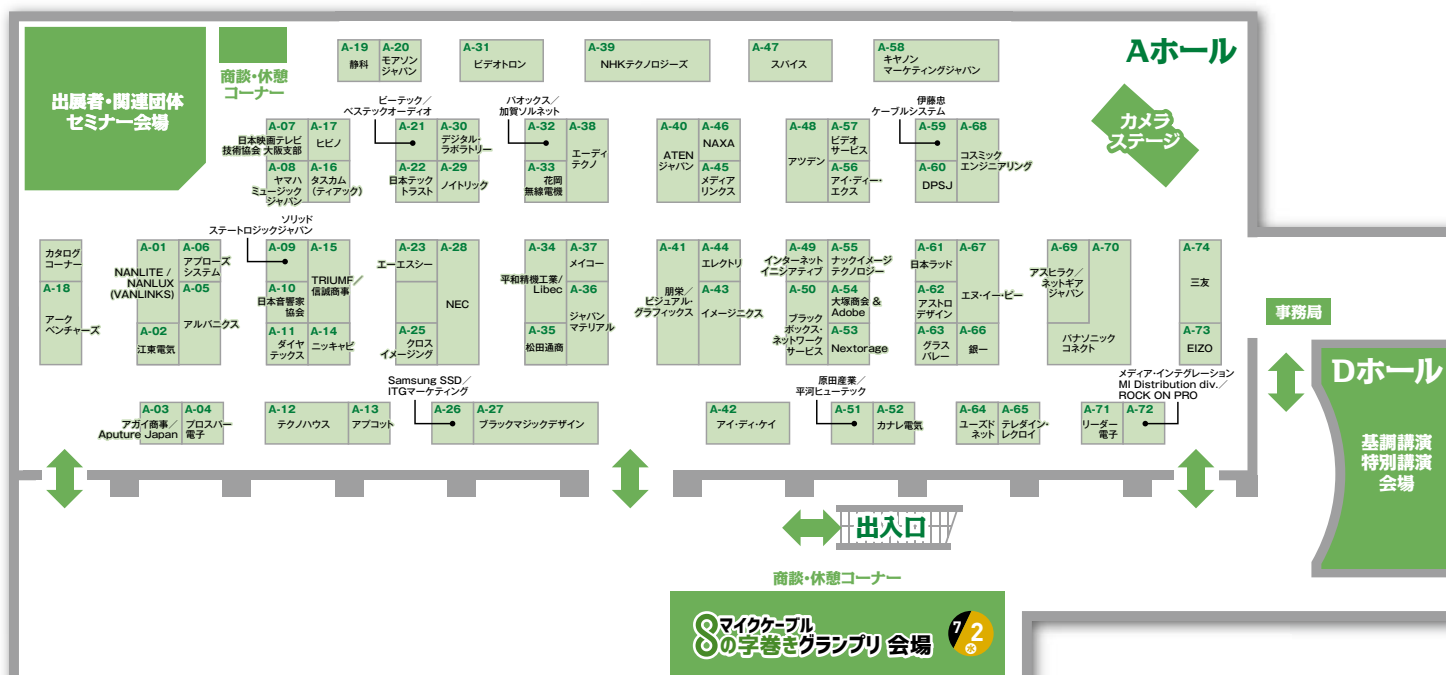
出展者・関連団体セミナー会場

商談・休憩コーナー

A-19 静科
A-20 モアソンジャパン
A-31 ビデオトロン
A-39 NHKテクノロジーズ
A-47 スパイス
A-58 キヤノンマーケティングジャパン

Aホール

カメラステージ

A-07 日本映画テレビ技術協会 大阪支部
A-17 ヒビノ
A-08 ヤマハミュージックジャパン
A-16 タスカム（ティアック）

ビーテック／ベステックオーディオ
A-21
A-30 デジタル・ラボラトリー
A-22 日本テックトラスト
A-29 ノイトリック

パオックス／加賀ソルネット
A-32
A-38 エーディテクノ
A-33 花岡無線電機

A-40 ATENジャパン
A-46 NAXA
A-45 メディアリンクス

A-48 アツデン
A-57 ビデオサービス
A-56 アイ・ディー・エクス

伊藤忠ケーブルシステム
A-59
A-68 コスミックエンジニアリング
A-60 DPSJ

カタログコーナー
A-18 アークベンチャーズ

A-01 NANLITE / NANLUX (VANLINKS)
A-06 アプローズシステム
A-05 アルバニクス
A-02 江東電気

ソリッドステートロジックジャパン
A-09
A-15 TRIUMF／信誠商事
A-10 日本音響家協会
A-11 ダイヤテックス
A-14 ニッキャビ

A-23 エーエスシー
A-28 NEC
A-25 クロスイメージング

A-34 平和精機工業／Libec
A-37 メイコー
A-36 ジャパンマテリアル
A-35 松田通商

A-41 朋栄／ビジュアル・グラフィックス
A-44 エレクトリ
A-43 イメージニクス

A-49 インターネットイニシアティブ
A-55 ナックイメージテクノロジー
A-50 ブラックボックス・ネットワークサービス
A-54 大塚商会 & Adobe
A-53 Nextorage

A-61 日本ラッド
A-67 エヌ・イー・ピー
A-62 アストロデザイン
A-63 グラスバレー
A-66 銀一

A-69 アスヒラク／ネットギアジャパン
A-70 パナソニックコネクト

A-74 三友
A-73 EIZO

事務局

Dホール

基調講演 特別講演 会場

A-03 アガイ商事／Aputure Japan
A-04 プロスパー電子
A-12 テクノハウス
A-13 アプコット
Samsung SSD／ITGマーケティング
A-26
A-27 ブラックマジックデザイン
A-42 アイ・ディ・ケイ
原田産業／平河ヒューテック
A-51
A-52 カナレ電気
A-64 ユーズドネット
A-65 テレダイン・レクロイ
メディア・インテグレーション MI Distribution div.／ROCK ON PRO
A-71 リーダー電子
A-72

出入口

商談・休憩コーナー

8の字巻き マイクケーブルグランプリ 会場
7/2 水